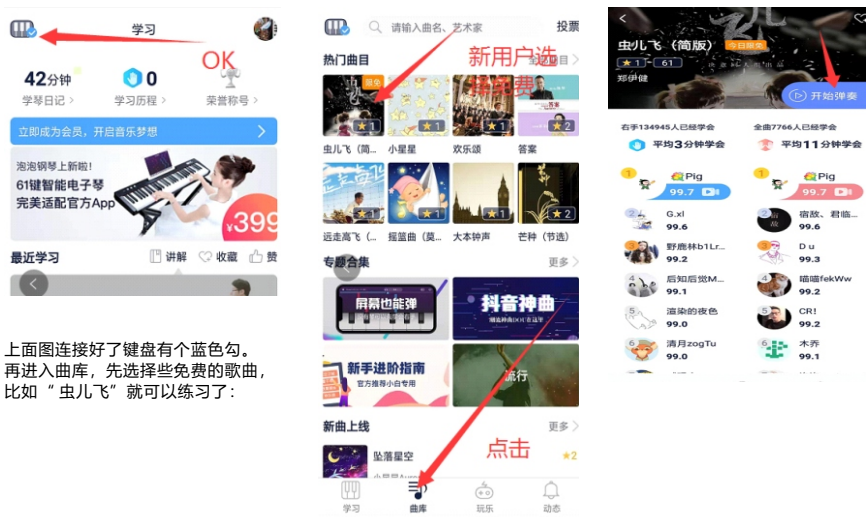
学习

OK

42分钟
学琴日记 >

0
学习历程 >

荣誉称号 >

立即成为会员，开启音乐梦想 >

泡泡钢琴上新啦！
61键智能电子琴
完美适配官方App

¥399

最近学习
讲解 收藏 赞

上面图连接好了键盘有个蓝色勾。再进入曲库，先选择些免费的歌曲，比如“ 虫儿飞”就可以练习了：

请输入曲名、艺术家
投票

热门曲目
新用户选
择免费

限免
★1
★1
★1
★2

虫儿飞（简版）
小星星
欢乐颂
答案

★1
★1
★1
★2

远走高飞（简版）
摇篮曲（莫...
大本钟声
芒种（节选）

专题合集
更多 >

屏幕也能弹

抖音神曲

新手进阶指南
官方推荐小白专用

流行

新曲上线
更多 >

坠落星空
★2

点击

学习
曲库
玩乐
动态

虫儿飞（简版）
今日限免
★1 61
郑伊健

开始弹奏

右手134945人已经学会
平均3分钟学会

全曲7766人已经学会
平均11分钟学会

1
Pig
99.7

1
Pig
99.7

2
G.xl
99.6

2
宿敌、君临...
99.6

3
野鹿林b1Lr...
99.2

3
Du
99.3

4
后知后觉M...
99.1

4
喵喵fekWw
99.2

5
温柔的夜色
99.0

5
CR!
99.2

6
清月zogTu
99.0

6
木乔
99.1